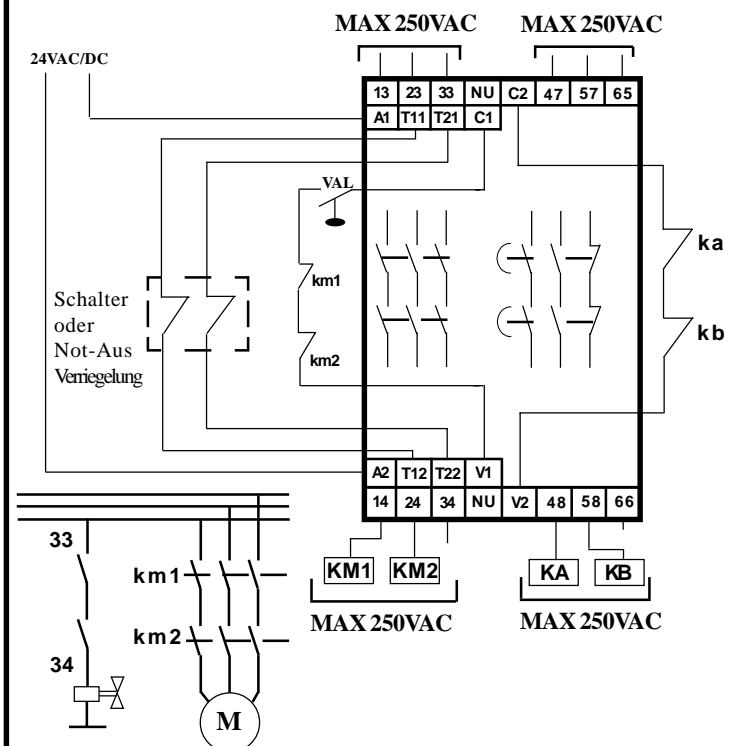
MAX 250VAC

MAX 250VAC

24VAC/DC

13 23 33 NU C2 47 57 65

A1 T11 T21 C1

VAL

ka

km1

Schalter oder Not-Aus Verriegelung

kb

km2

A2 T12 T22 V1

14 24 34 NU V2 48 58 66

33

km1

KM1 KM2

KA KB

MAX 250VAC

MAX 250VAC

km2

34

M